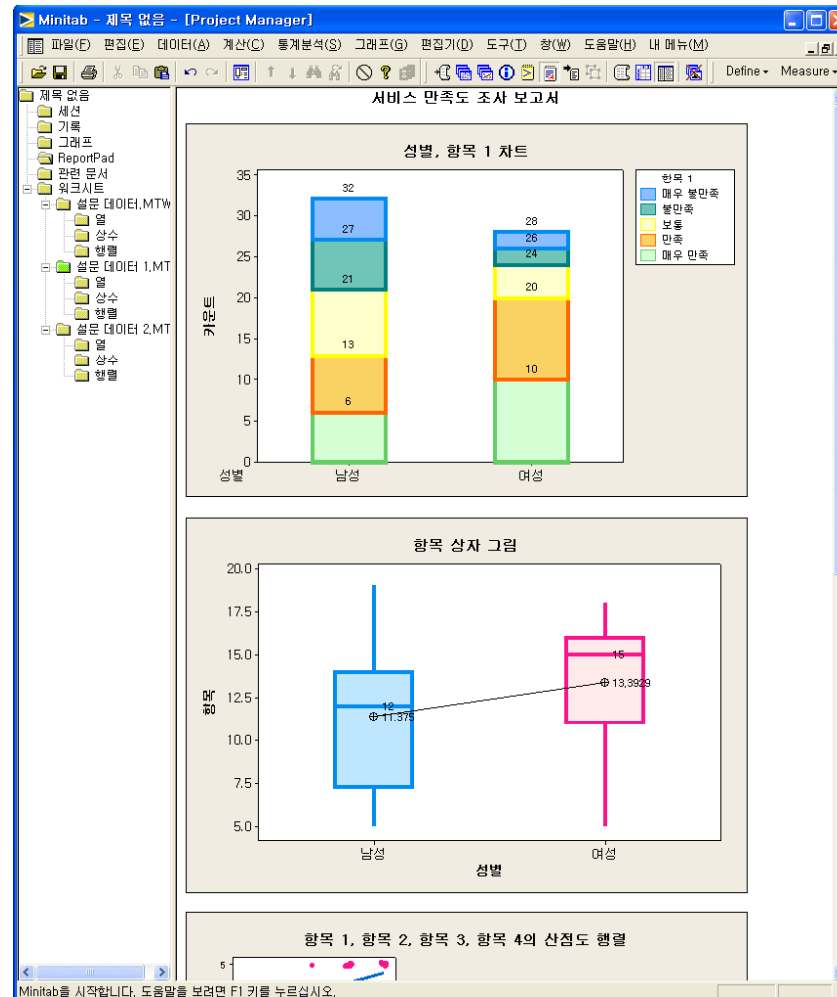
Minitab - 제목 없음 - [Project Manager]

파일(F) 편집(E) 데이터(A) 계산(C) 통계분석(S) 그래프(G) 편집기(D) 도구(T) 창(W) 도움말(H) 내 메뉴(M)

Define ▾ Measure ▾

제목 없음
세션
기록
그래프
ReportPad
관련 문서
워크시트
설문 데이터.MTW
열
상수
행렬
설문 데이터 1.MT
열
상수
행렬
설문 데이터 2.MT
열
상수
행렬

서비스 만족도 조사 보고서

성별, 항목 1 차트

항목 1
매우 불만족
불만족
보통
만족
매우 만족

카운트

35
30
25
20
15
10
5
0

32
27
21
13
6

28
26
24
20
10

성별 남성 여성

항목 상자 그림

20.0
17.5
15.0
12.5
10.0
7.5
5.0

항목

12
11.375
15
13.3929

남성 여성
성별

항목 1, 항목 2, 항목 3, 항목 4의 산점도 행렬

5

Minitab을 시작합니다. 도움말을 보려면 F1 키를 누르십시오.